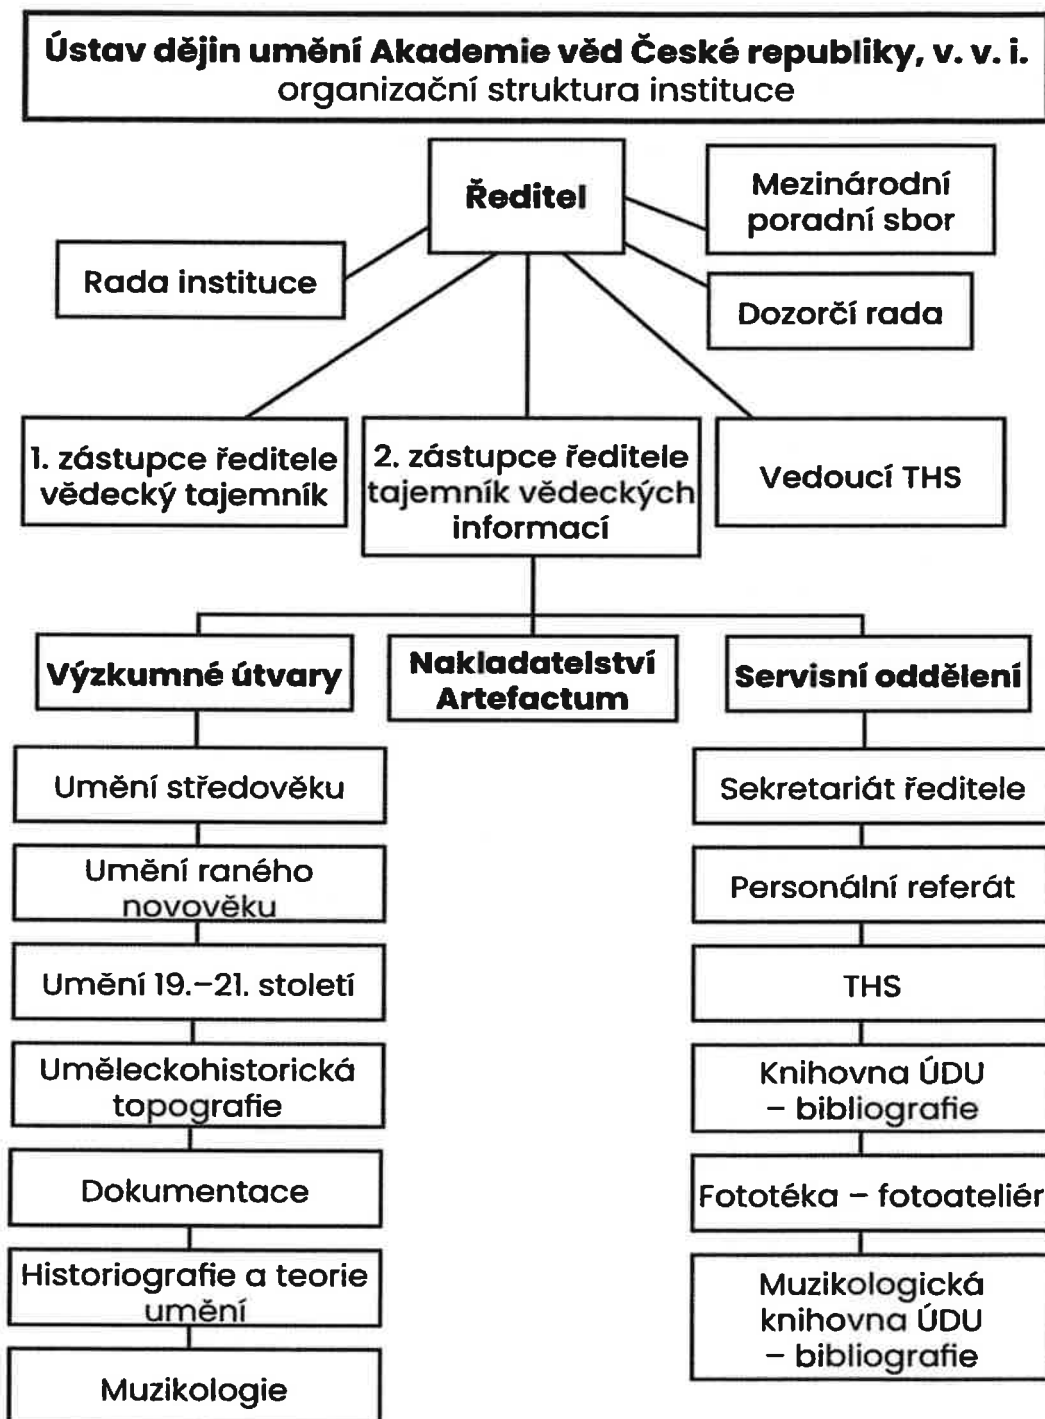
Ústav dějin umění Akademie věd České republiky, v. v. i.
organizační struktura instituce

Ředitel

Mezinárodní poradní sbor

Rada instituce

Dozorčí rada

1. zástupce ředitele vědecký tajemník

2. zástupce ředitele tajemník vědeckých informací

Vedoucí THS

Výzkumné útvary

Nakladatelství Artefactum

Servisní oddělení

Umění středověku

Umění raného novověku

Umění 19.–21. století

Uměleckohistorická topografie

Dokumentace

Historiografie a teorie umění

Muzikologie

Sekretariát ředitele

Personální referát

THS

Knihovna ÚDU – bibliografie

Fototéka – fotoateliér

Muzikologická knihovna ÚDU – bibliografie